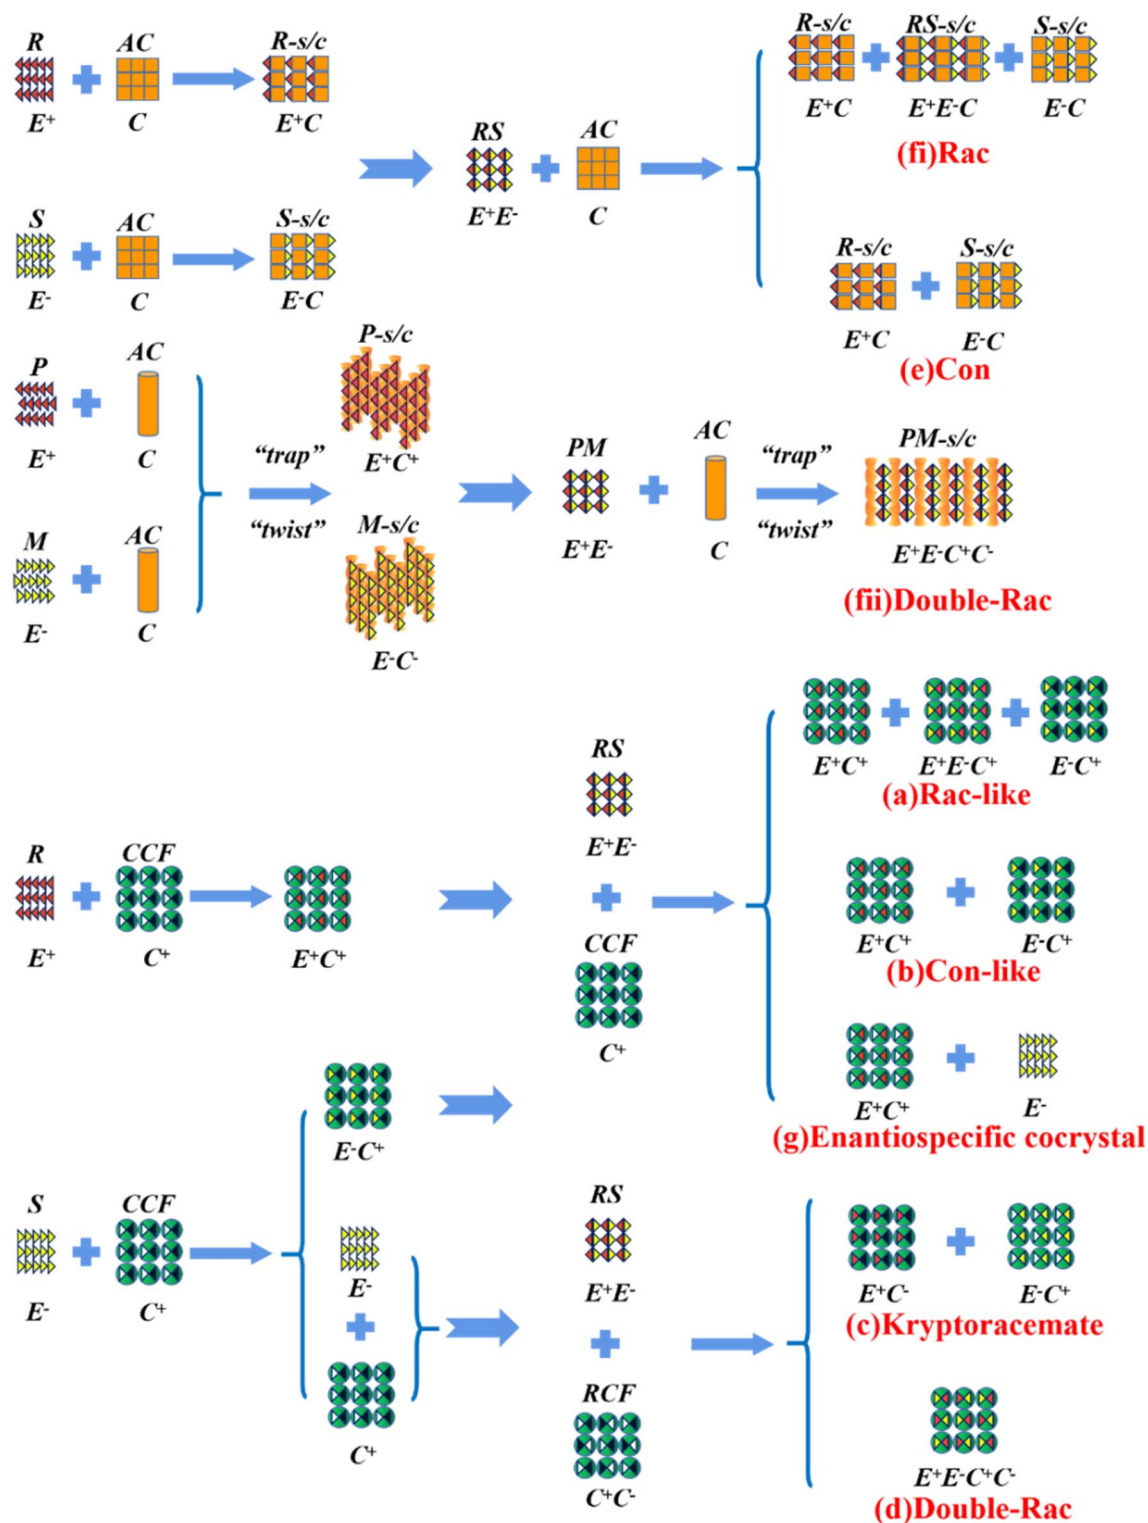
R
$E^+$
AC
C
R-s/c
$E^+C$

S
$E^-$
AC
C
S-s/c
$E^-C$

RS
$E^+E^-$
AC
C

R-s/c
$E^+C$
RS-s/c
$E^+E^-C$
S-s/c
$E^-C$
(fi)Rac

R-s/c
$E^+C$
S-s/c
$E^-C$
(e)Con

P
$E^+$
AC
C

M
$E^-$
AC
C

"trap"
"twist"

P-s/c
$E^+C^+$
M-s/c
$E^-C^-$

PM
$E^+E^-$
AC
C
"trap"
"twist"
PM-s/c
$E^+E^-C^+C^-$
(fii)Double-Rac

$E^+C^+$
$E^+E^-C^+$
$E^-C^+$
(a)Rac-like

R
$E^+$
CCF
$C^+$
$E^+C^+$

RS
$E^+E^-$
CCF
$C^+$

$E^+C^+$
$E^-C^+$
(b)Con-like

$E^+C^+$
$E^-$
(g)Enantiospecific cocrystal

$E^-C^+$

S
$E^-$
CCF
$C^+$

$E^-$
$C^+$

RS
$E^+E^-$
RCF
$C^+C^-$

$E^+C^-$
$E^-C^+$
(c)Kryptoracemate

$E^+E^-C^+C^-$
(d)Double-Rac